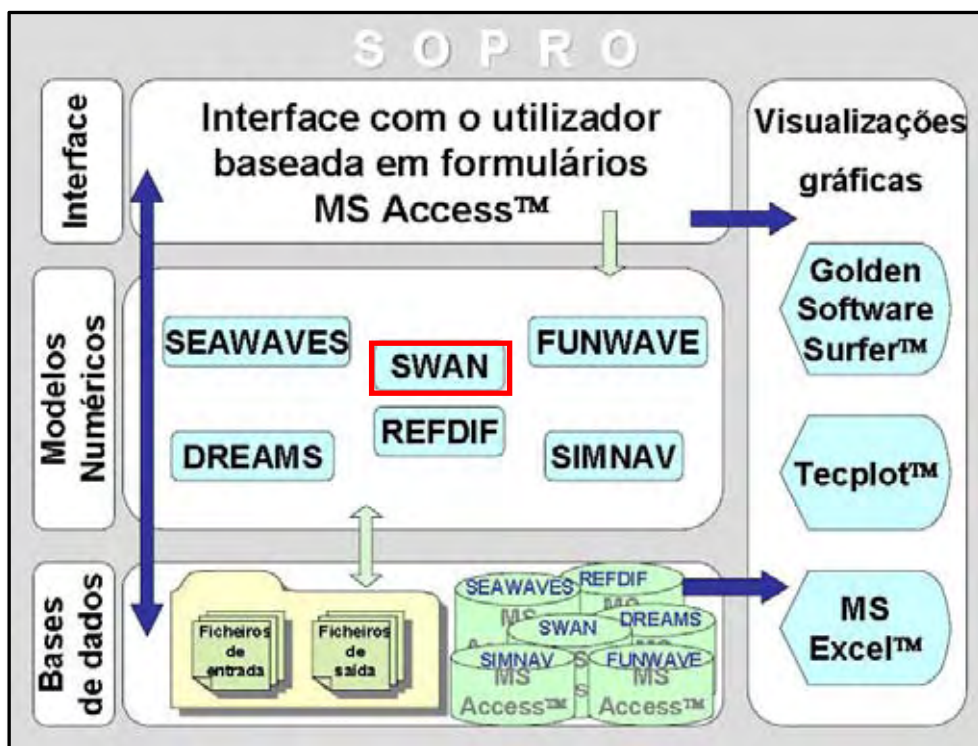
SOPRO

Interface

Interface com o utilizador baseada em formulários MS Access™

Visualizações gráficas

Modelos Numéricos

SEAWAVES

SWAN

FUNWAVE

REFDIF

DREAMS

SIMNAV

Golden Software Surfer™

Tecplot™

Bases de dados

Ficheiros de entrada

Ficheiros de saída

SEAWAVES

REFDIF

SWAN

DREAMS

SIMNAV

FUNWAVE

MS Access™

MS Access™

MS Excel™